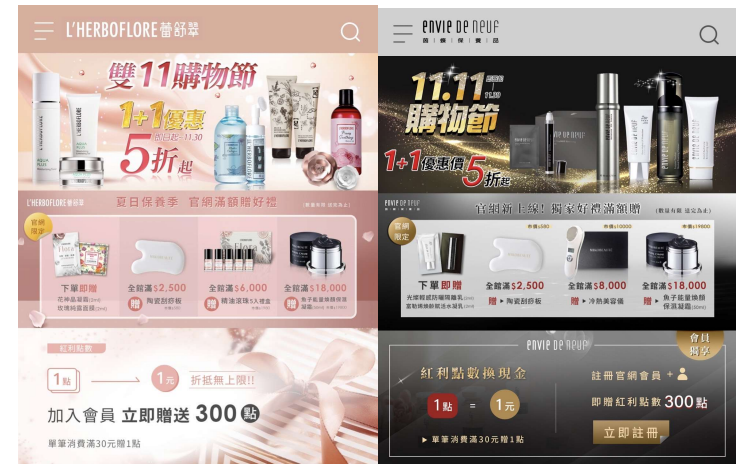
L'HERBOFLORE蕾舒翠

雙11購物節

1+1優惠

即日起～11.30

5折起

L'HERBOFLORE蕾舒翠 夏日保養季 官網滿額贈好禮

官網限定

下單即贈

全館滿$2,500 贈 陶瓷刮痧板

全館滿$6,000 贈 精油滾珠5入禮盒

全館滿$18,000 贈

紅利點數

1點 → 1元 折抵無上限!!

加入會員 立即贈送 300點

單筆消費滿30元贈1點

envie de neuf

11.11 購物節

1+1優惠價5折起

envie de neuf 官網新上線! 獨家好禮滿額贈

官網限定

下單即贈

全館滿$2,500 贈 陶瓷刮痧板

全館滿$8,000 贈 冷熱美容儀

全館滿$18,000 贈 魚子能量煥顏保濕凝霜

envie de neuf

會員獨享

紅利點數換現金

1點 = 1元

► 單筆消費滿30元贈1點

註冊官網會員 +

即贈紅利點數 300點

立即註冊